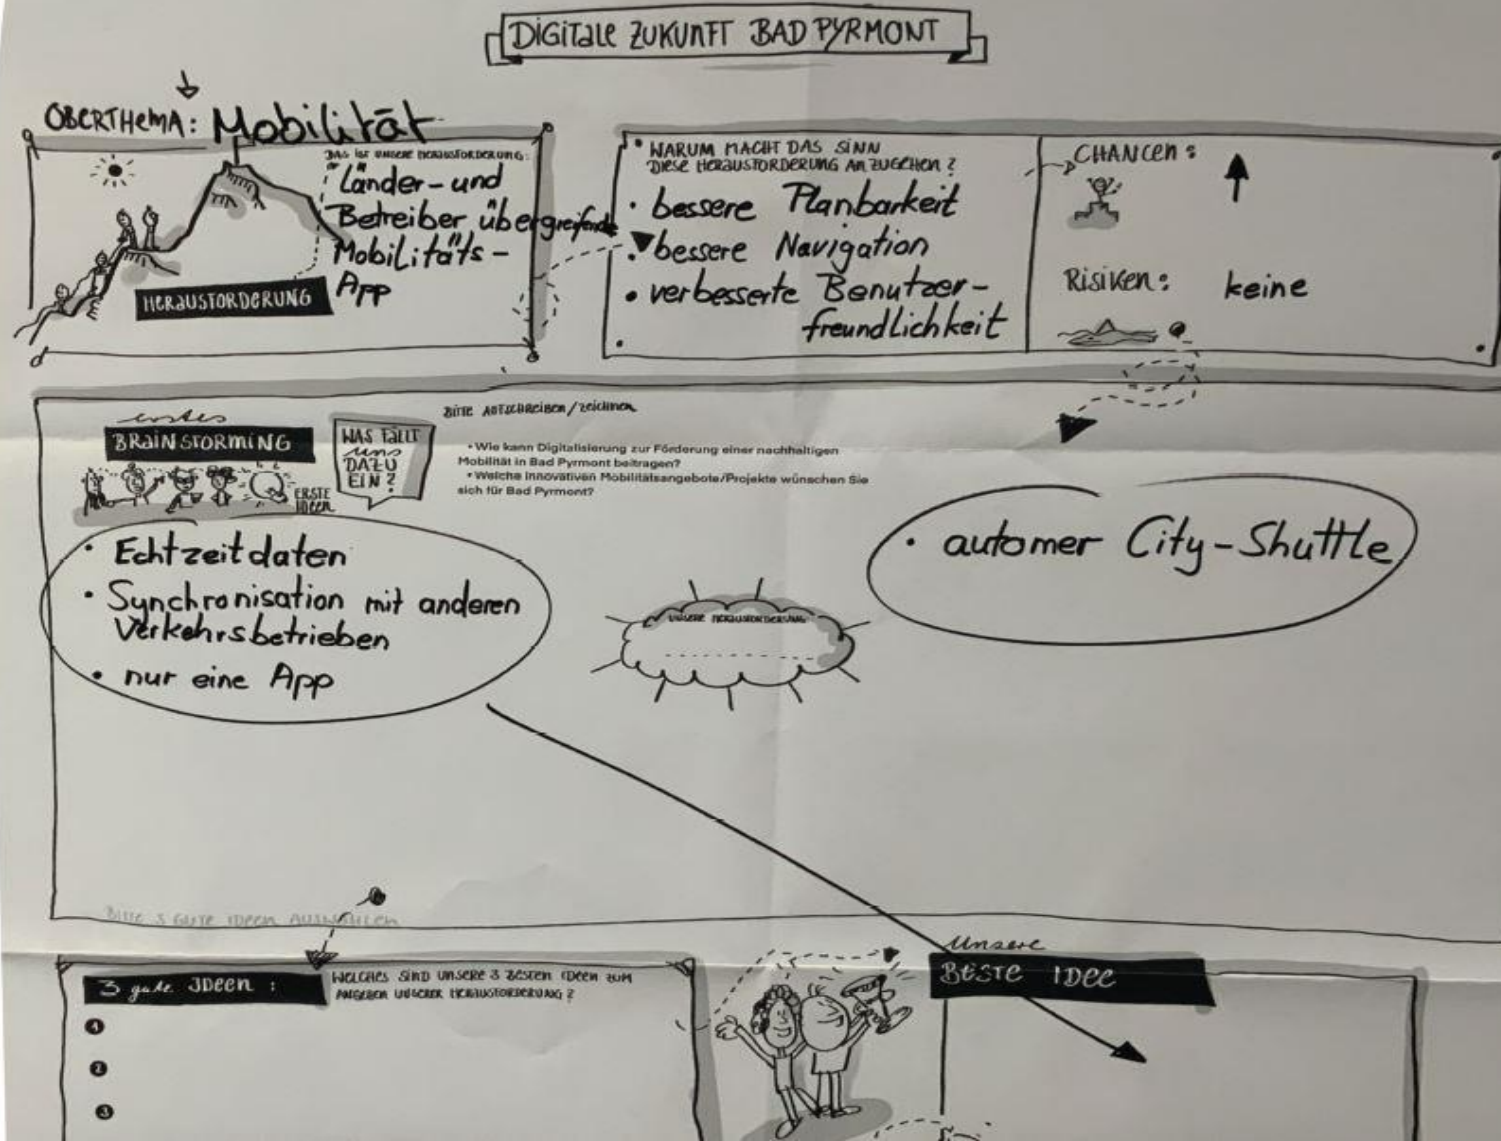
DIGITALE ZUKUNFT BAD PYRMONT

OBERTHEMA: Mobilität

DAS IST UNSERE HERAUSFORDERUNG:
Länder- und Betreiber übergreifende Mobilitäts-App

HERAUSFORDERUNG

WARUM MACHT DAS SINN DIESE HERAUSFORDERUNG AN ZUGEHEN?
• bessere Planbarkeit
• bessere Navigation
• verbesserte Benutzerfreundlichkeit

CHANCEN:

RISIKEN: keine

erstes BRAINSTORMING

WAS FÄLLT uns DAZU EIN?

ERSTE IDEEN

BITTE AUFSCHREIBEN / ZEICHNEN

• Wie kann Digitalisierung zur Förderung einer nachhaltigen Mobilität in Bad Pyrmont beitragen?
• Welche innovativen Mobilitätsangebote/Projekte wünschen Sie sich für Bad Pyrmont?

• Echtzeitdaten
• Synchronisation mit anderen Verkehrsbetrieben
• nur eine App

UNSERE HERAUSFORDERUNG

• automer City-Shuttle

BITTE 3 GUTE IDEEN AUSWÄHLEN

3 gute IDEEN:

WELCHES SIND UNSERE 3 BESTEN IDEEN ZUM ANGEHEN UNSERER HERAUSFORDERUNG?

1
2
3

Unsere BESTE IDEE